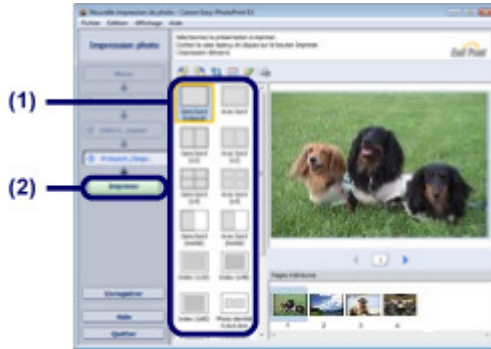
Nouvelle impression de photo - Canon Easy-PhotoPrint EX
Fichier Edition Affichage Aide
Impression photo
Menu
Sélect. papier
Présent./Impr.
Imprimer
Enregistrer
Aide
Quitter
Sélectionnez la présentation à imprimer.
Cochez la case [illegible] et cliquez sur le bouton Imprimer.
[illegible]
Easy-PhotoPrint
(1)
(2)
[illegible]
1
Pages intérieures
1
2
3
4